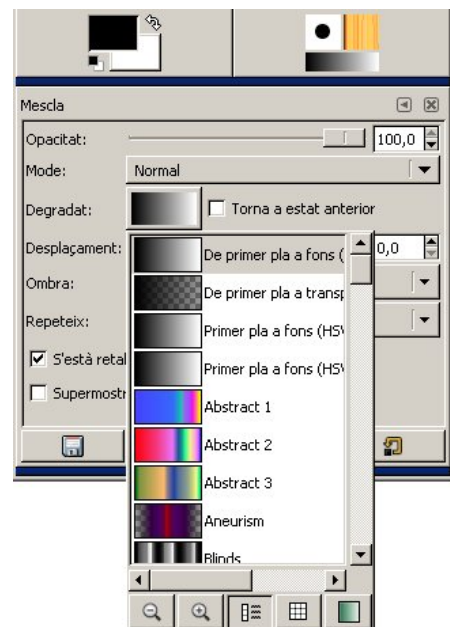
Mescla

Opacitat: 100,0

Mode: Normal

Degradat: Torna a estat anterior

Desplaçament: 0,0

Ombra:

Repeteix:

S'està retal

Supermostr

De primer pla a fons (

De primer pla a transp

Primer pla a fons (HSV

Primer pla a fons (HSV

Abstract 1

Abstract 2

Abstract 3

Aneurism

Blinds